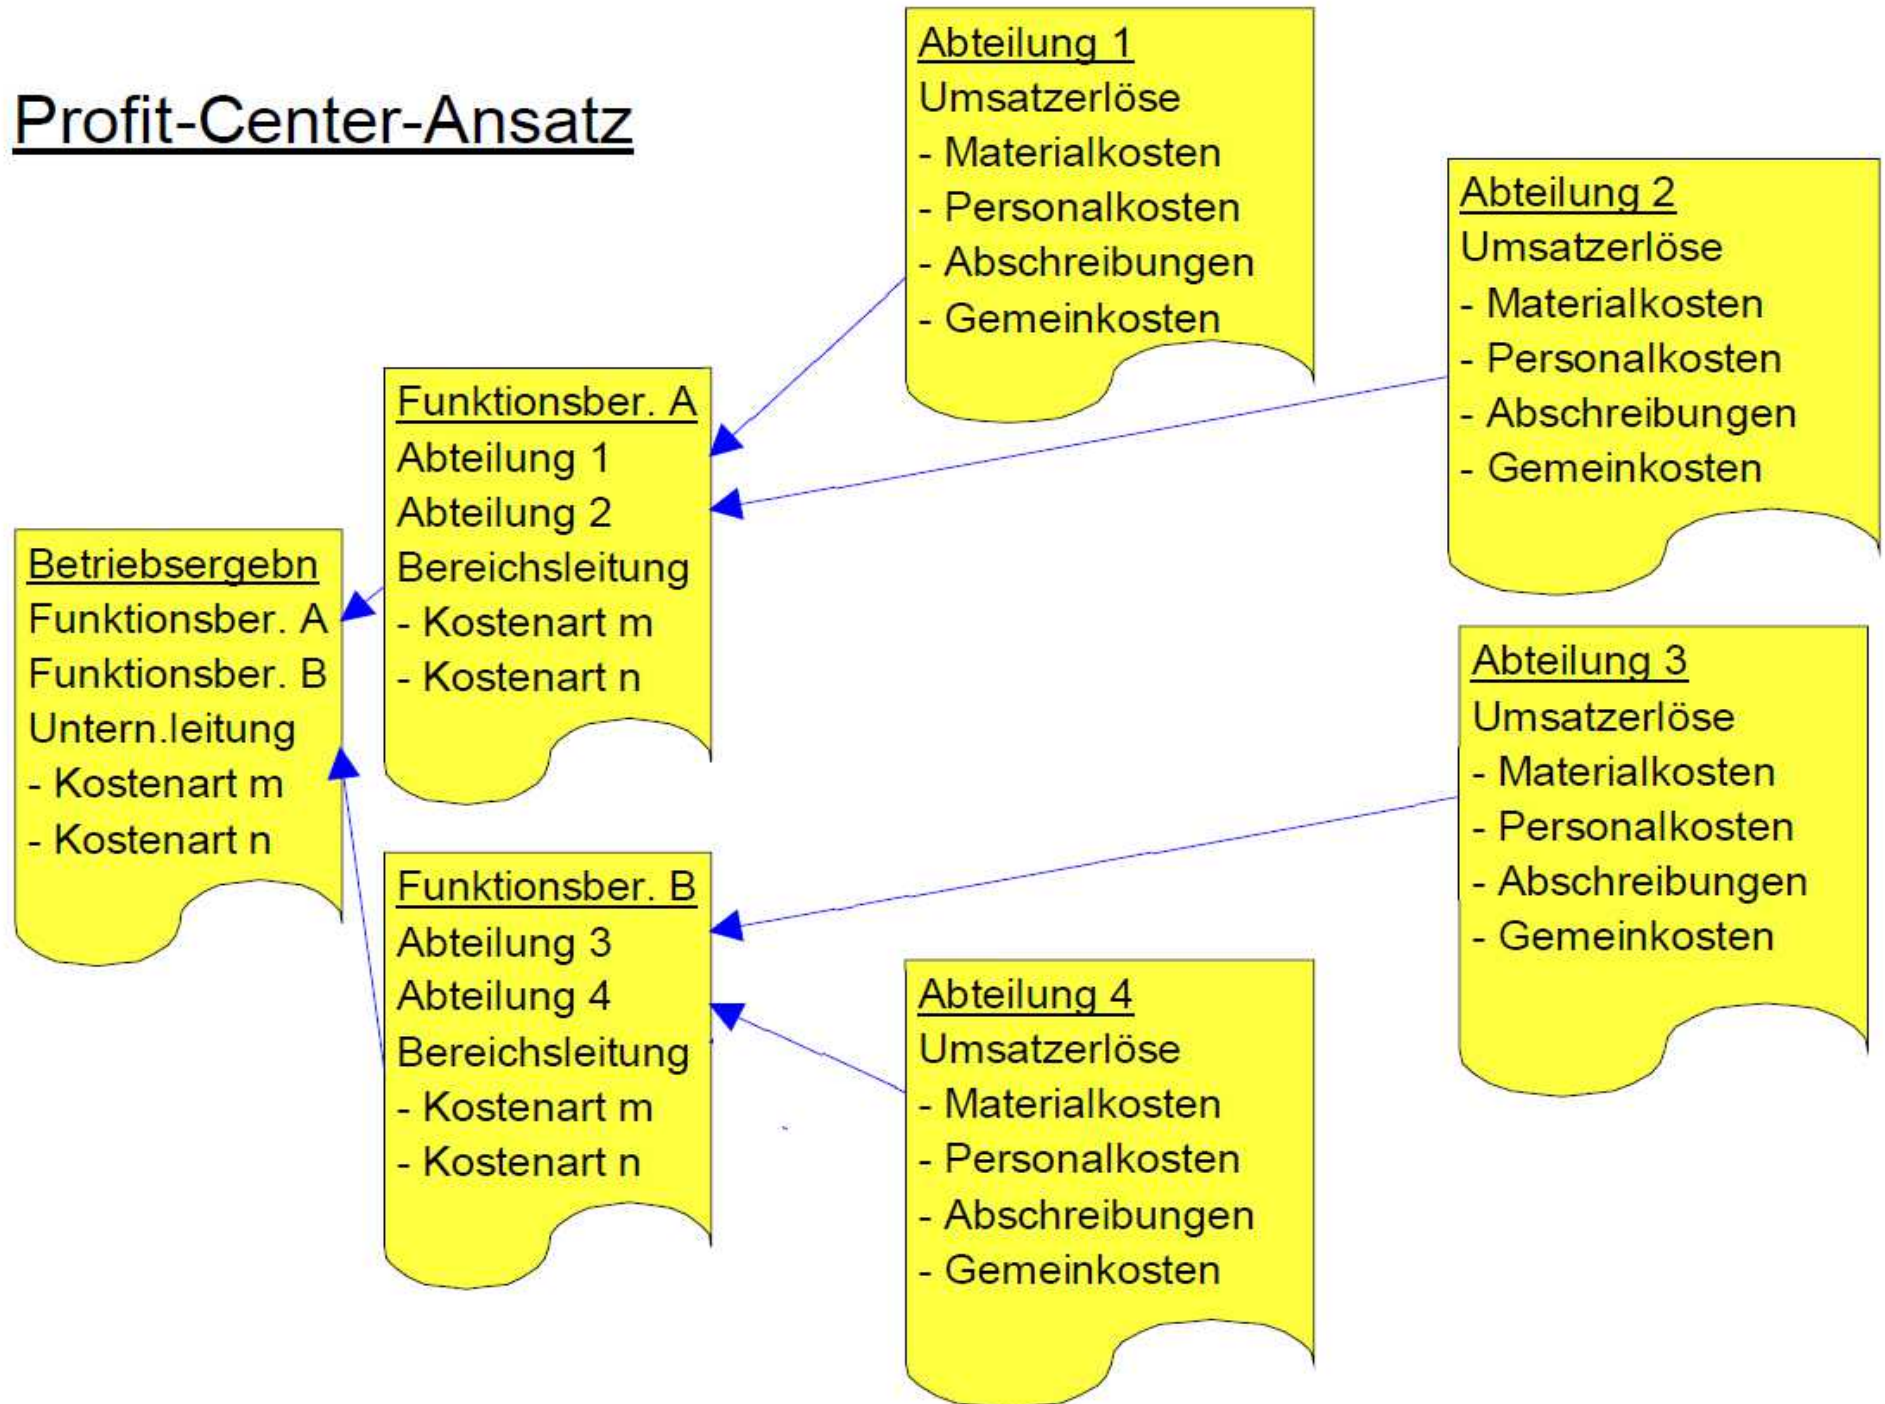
Profit-Center-Ansatz

Abteilung 1
Umsatzerlöse
- Materialkosten
- Personalkosten
- Abschreibungen
- Gemeinkosten

Abteilung 2
Umsatzerlöse
- Materialkosten
- Personalkosten
- Abschreibungen
- Gemeinkosten

Funktionsber. A
Abteilung 1
Abteilung 2
Bereichsleitung
- Kostenart m
- Kostenart n

Betriebsergebn
Funktionsber. A
Funktionsber. B
Untern.leitung
- Kostenart m
- Kostenart n

Abteilung 3
Umsatzerlöse
- Materialkosten
- Personalkosten
- Abschreibungen
- Gemeinkosten

Funktionsber. B
Abteilung 3
Abteilung 4
Bereichsleitung
- Kostenart m
- Kostenart n

Abteilung 4
Umsatzerlöse
- Materialkosten
- Personalkosten
- Abschreibungen
- Gemeinkosten